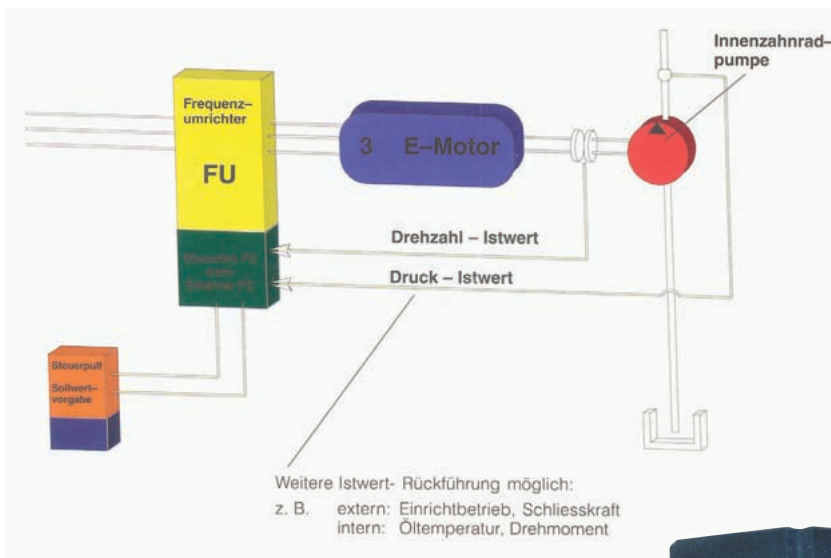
Innenzahnradpumpe

Frequenzumrichter

FU

3 E–Motor

Drehzahl – Istwert

Druck – Istwert

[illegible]

Steuerpult

Sollwertvorgabe

Weitere Istwert- Rückführung möglich:

z. B. extern: Einrichtbetrieb, Schliesskraft
intern: Öltemperatur, Drehmoment